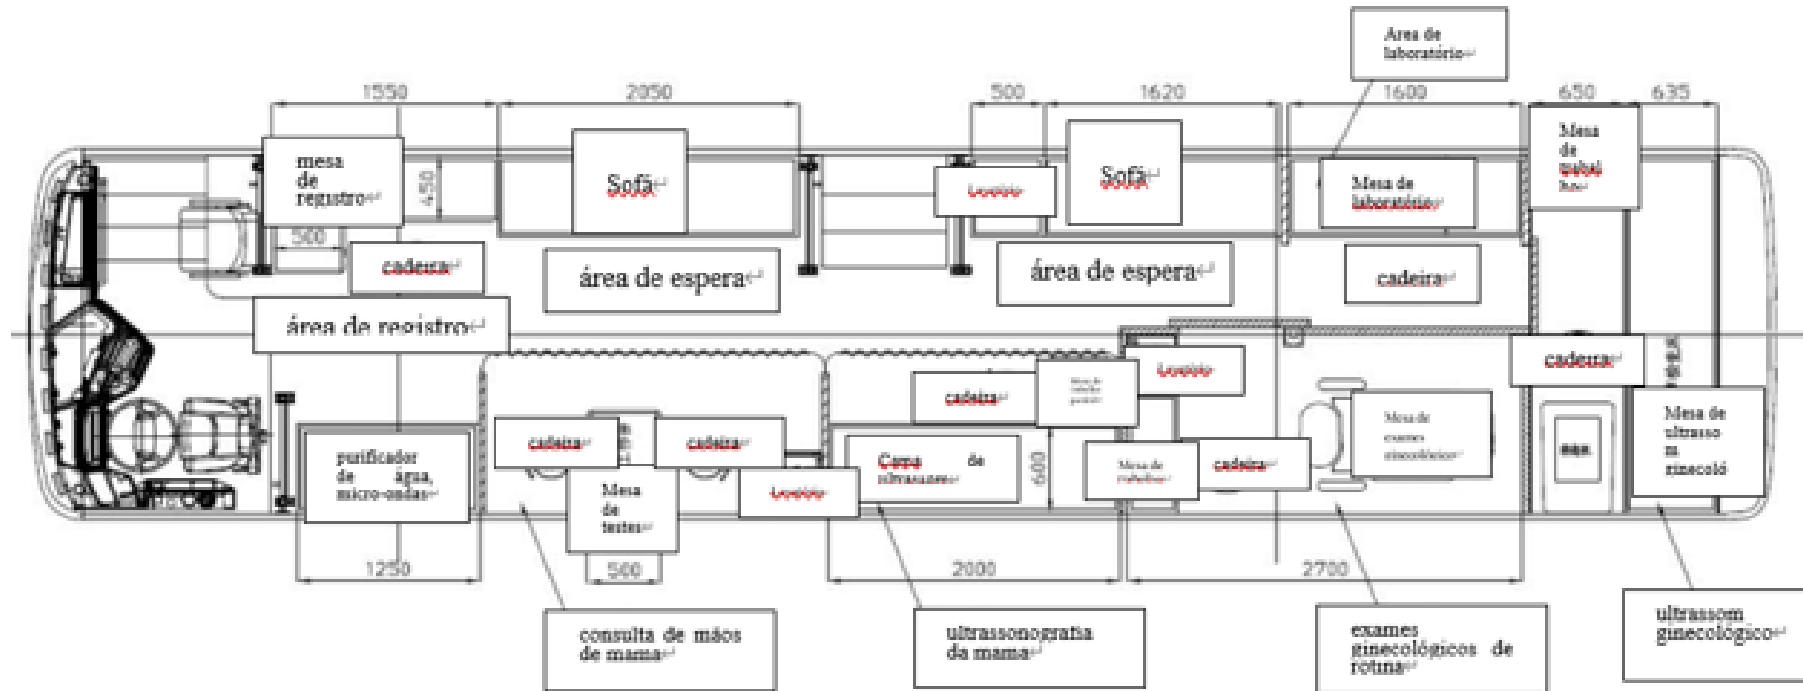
Área de laboratório

1550
2050
500
1620
1600
650
635

mesa de registro
450
500
Sofá
Lavatório
Sofá
Mesa de laboratório
Mesa de trabalho
cadeira
área de espera
área de espera
cadeira
área de registro
cadeira
Lavatório
cadeira
Mesa de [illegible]
purificador de água, micro-ondas
cadeira
cadeira
Capa de ultrassom
600
Mesa de trabalho
cadeira
Mesa de exames ginecológicos
Mesa de ultrassom ginecológico
Mesa de testes
Lavatório
500
1250
2000
2700

consulta de mãos de mama
ultrassonografia da mama
exames ginecológicos de rotina
ultrassom ginecológico